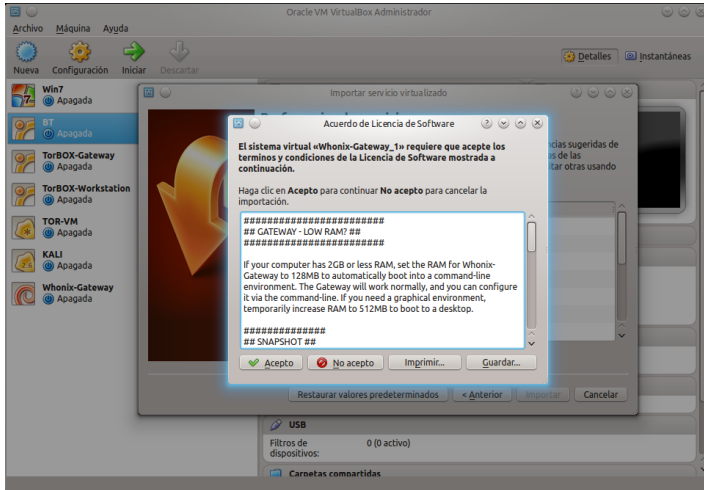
Oracle VM VirtualBox Administrador

Archivo Máquina Ayuda

Nueva Configuración Iniciar Descartar

Detalles Instantáneas

Win7
Apagada

BT
Apagada

TorBOX-Gateway
Apagada

TorBOX-Workstation
Apagada

TOR-VM
Apagada

KALI
Apagada

Whonix-Gateway
Apagada

Importar servicio virtualizado

cias sugeridas de
s de las
ficar otras usando

Acuerdo de Licencia de Software

El sistema virtual «Whonix-Gateway_1» requiere que acepte los terminos y condiciones de la Licencia de Software mostrada a continuación.

Haga clic en Acepto para continuar No acepto para cancelar la importación.

########################
## GATEWAY - LOW RAM? ##
########################

If your computer has 2GB or less RAM, set the RAM for Whonix-Gateway to 128MB to automatically boot into a command-line environment. The Gateway will work normally, and you can configure it via the command-line. If you need a graphical environment, temporarily increase RAM to 512MB to boot to a desktop.

##############
## SNAPSHOT ##

Acepto No acepto Imprimir... Guardar...

Restaurar valores predeterminados < Anterior Importar Cancelar

USB

Filtros de dispositivos: 0 (0 activo)

Carpetas compartidas